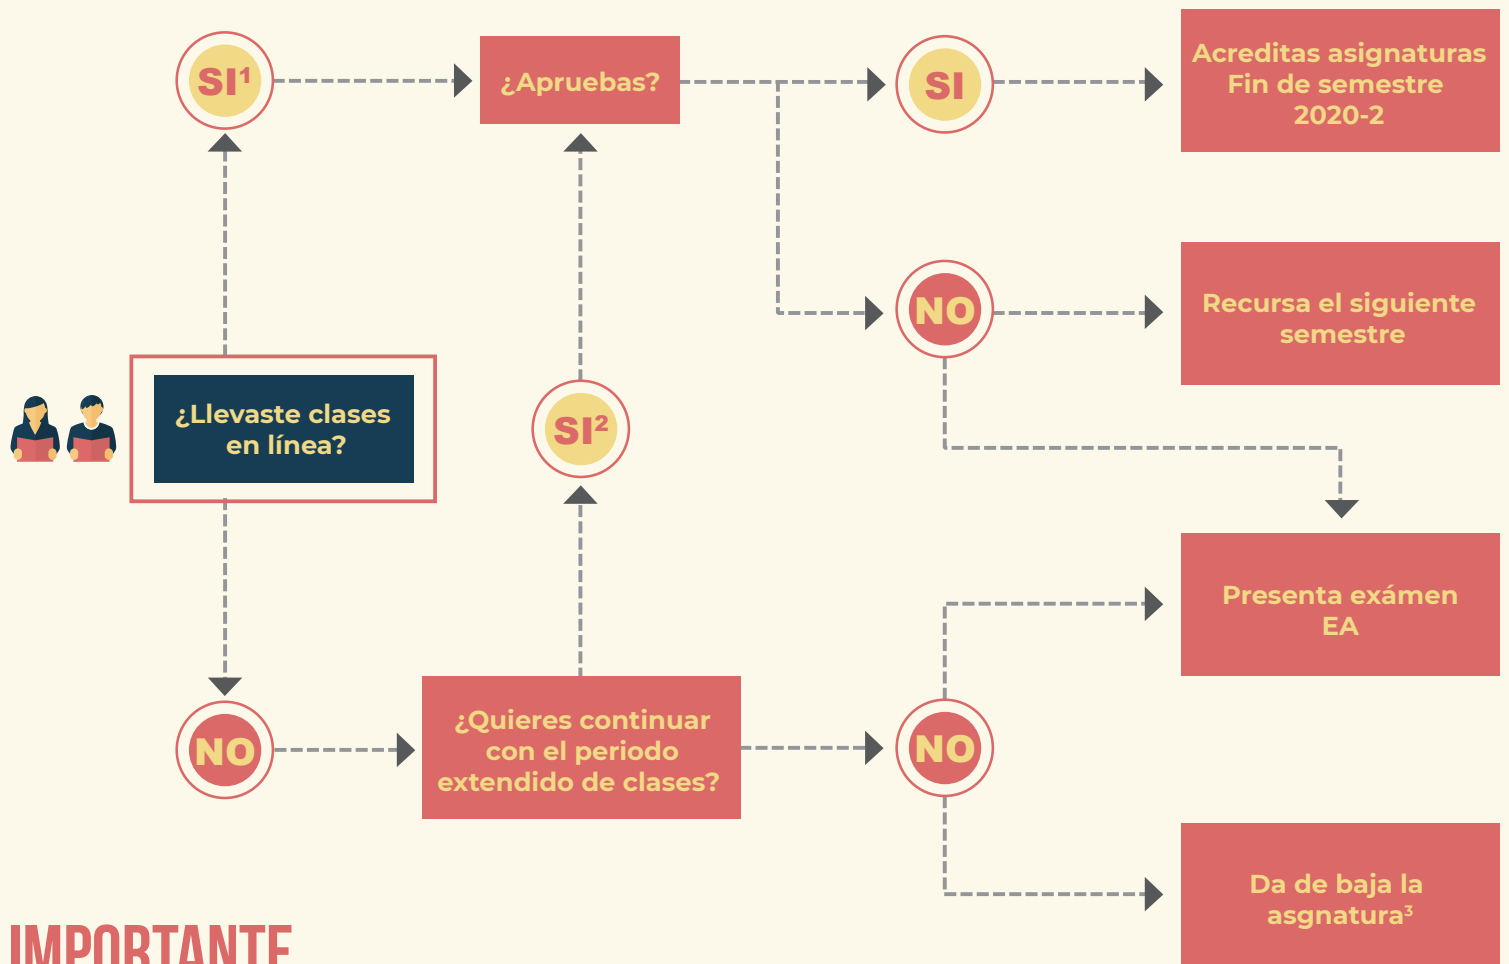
$SI^1$

¿Apruebas?

SI

Acreditas asignaturas Fin de semestre 2020-2

NO

Recursa el siguiente semestre

¿Llevaste clases en línea?

$SI^2$

Presenta exámen EA

NO

¿Quieres continuar con el periodo extendido de clases?

NO

Da de baja la $asgnatura^3$

IMPORTANTE